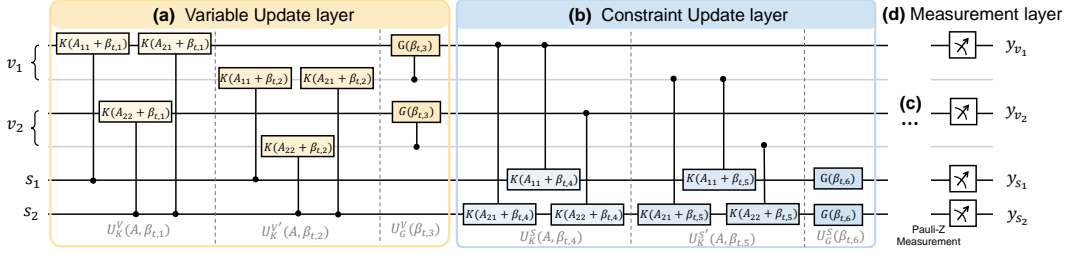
(a) Variable Update layer

(b) Constraint Update layer

(d) Measurement layer

(c)

...

$v_1$

$v_2$

$s_1$

$s_2$

$K(A_{11}+\beta_{t,1})$ $K(A_{21}+\beta_{t,1})$

$K(A_{22}+\beta_{t,1})$

$K(A_{11}+\beta_{t,2})$ $K(A_{21}+\beta_{t,2})$

$K(A_{22}+\beta_{t,2})$

$G(\beta_{t,3})$

$G(\beta_{t,3})$

$U_K^V(A,\beta_{t,1})$

$U_K^{V'}(A,\beta_{t,2})$

$U_G^V(\beta_{t,3})$

$K(A_{11}+\beta_{t,4})$

$K(A_{21}+\beta_{t,4})$ $K(A_{22}+\beta_{t,4})$

$K(A_{11}+\beta_{t,5})$

$K(A_{21}+\beta_{t,5})$ $K(A_{22}+\beta_{t,5})$

$G(\beta_{t,6})$

$G(\beta_{t,6})$

$U_K^S(A,\beta_{t,4})$

$U_K^{S'}(A,\beta_{t,5})$

$U_G^S(\beta_{t,6})$

$y_{v_1}$

$y_{v_2}$

$y_{s_1}$

$y_{s_2}$

Pauli-Z Measurement